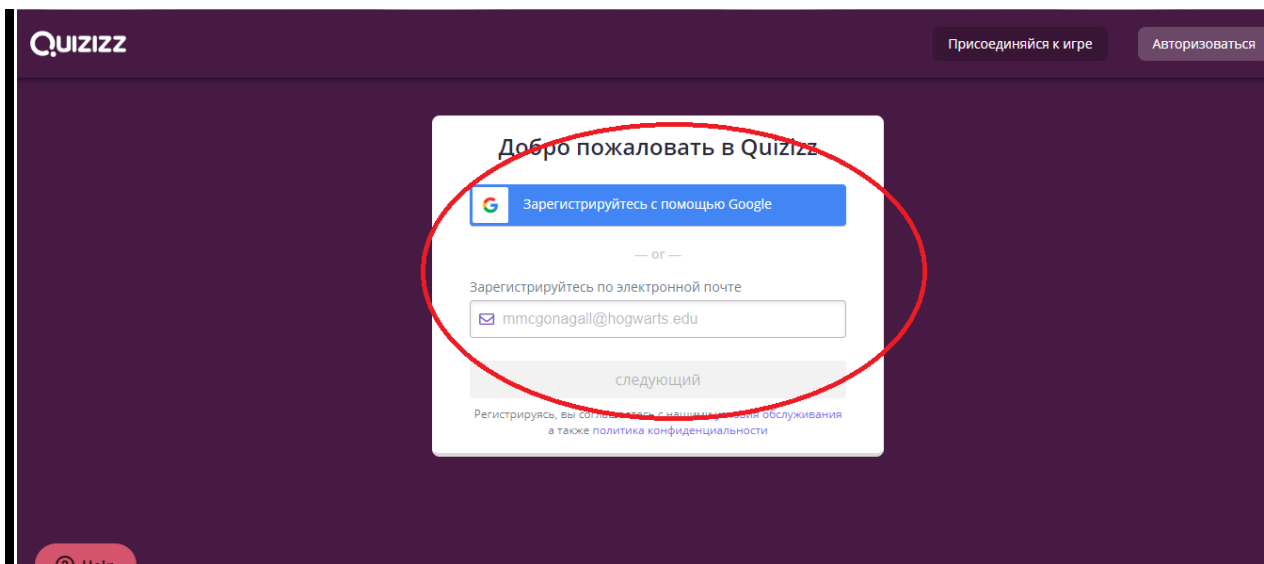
QUIZIZZ

Присоединяйся к игре

Авторизоваться

Добро пожаловать в Quizizz

Зарегистрируйтесь с помощью Google

— or —

Зарегистрируйтесь по электронной почте

mmcgonagall@hogwarts.edu

следующий

Регистрируясь, вы соглашаетесь с нашими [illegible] обслуживания а также политика конфиденциальности

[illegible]